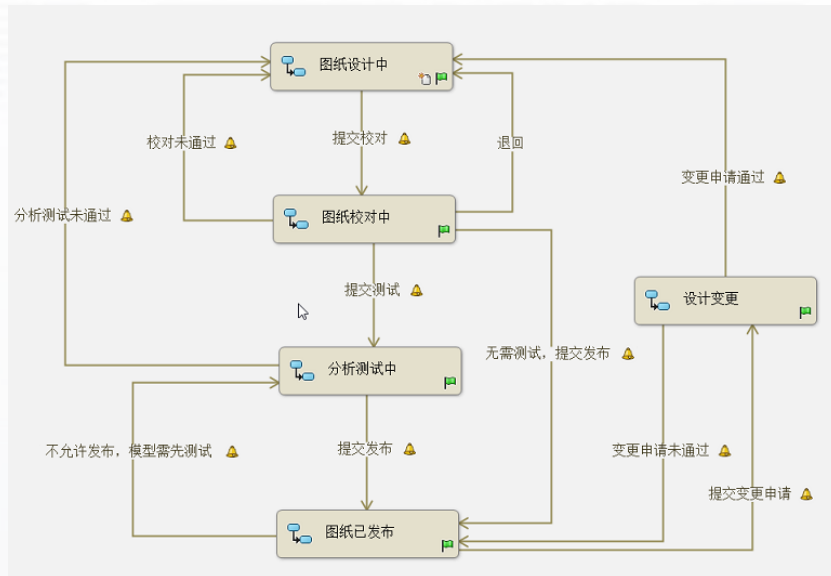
图纸设计中

校对未通过

提交校对

退回

变更申请通过

分析测试未通过

图纸校对中

提交测试

设计变更

分析测试中

无需测试，提交发布

不允许发布，模型需先测试

提交发布

变更申请未通过

提交变更申请

图纸已发布